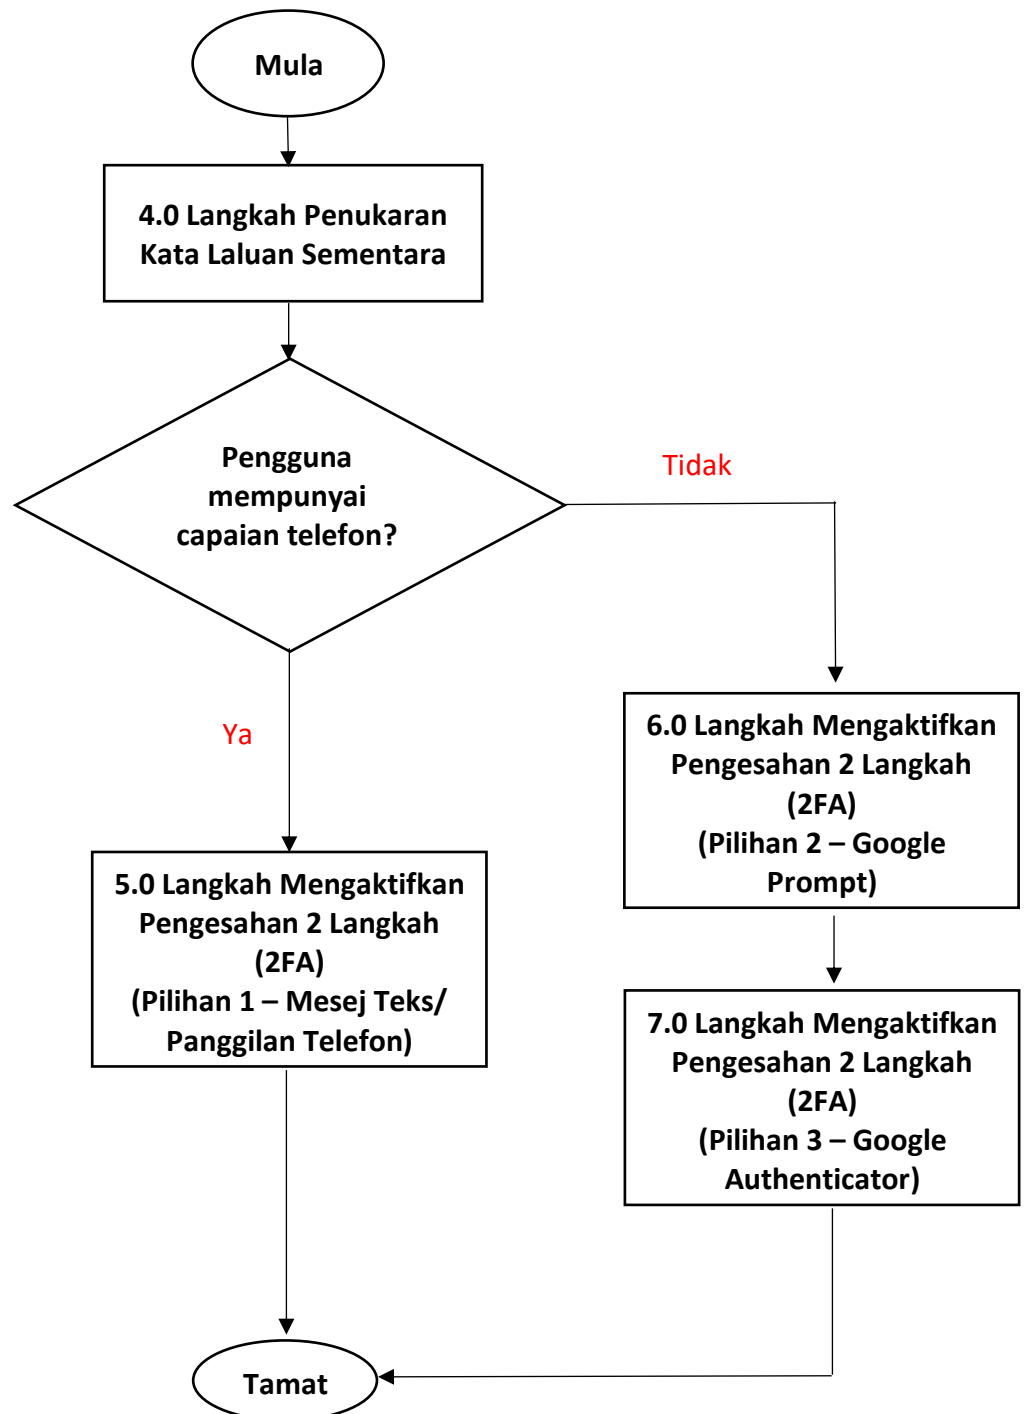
Mula

4.0 Langkah Penukaran Kata Laluan Sementara

Pengguna mempunyai capaian telefon?

Tidak

Ya

6.0 Langkah Mengaktifkan Pengesahan 2 Langkah (2FA) (Pilihan 2 – Google Prompt)

5.0 Langkah Mengaktifkan Pengesahan 2 Langkah (2FA) (Pilihan 1 – Mesej Teks/ Panggilan Telefon)

7.0 Langkah Mengaktifkan Pengesahan 2 Langkah (2FA) (Pilihan 3 – Google Authenticator)

Tamat